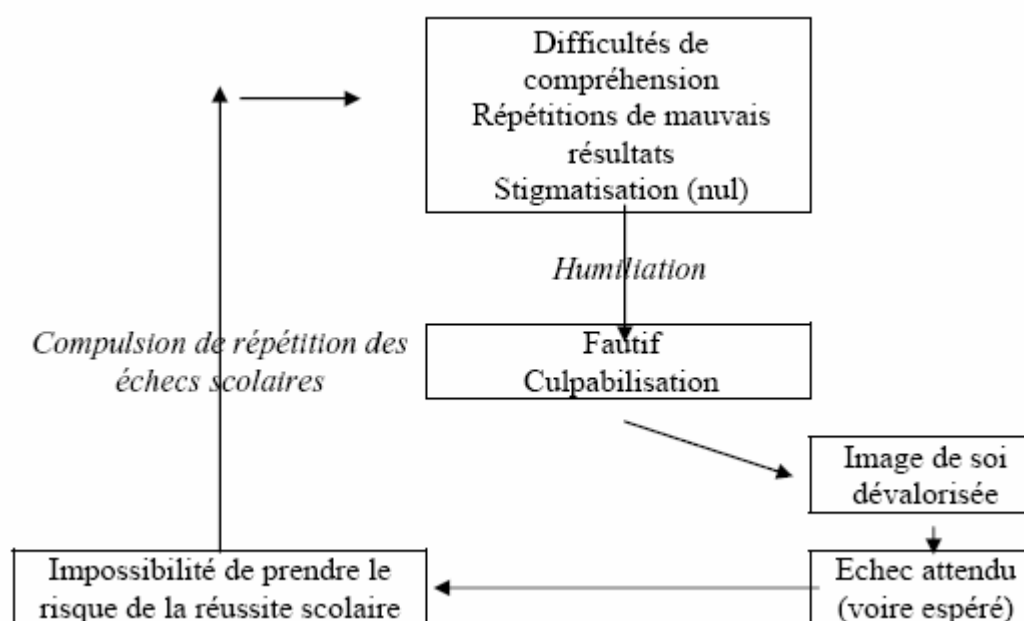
Difficultés de compréhension
Répétitions de mauvais résultats
Stigmatisation (nul)

Humiliation

Compulsion de répétition des échecs scolaires

Fautif
Culpabilisation

Image de soi dévalorisée

Echec attendu (voire espéré)

Impossibilité de prendre le risque de la réussite scolaire